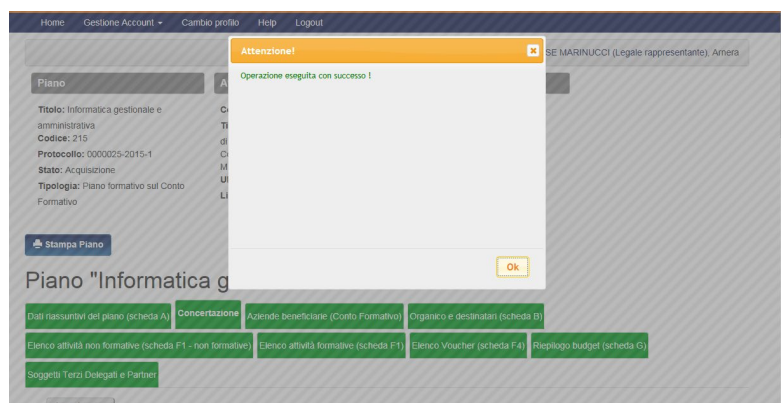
Home Gestione Account ▾ Cambio profilo Help Logout

SE MARINUCCI (Legale rappresentante), Amera

Attenzione!

Operazione eseguita con successo !

Ok

Piano

Titolo: Informatica gestionale e amministrativa
Codice: 215
Protocollo: 0000025-2015-1
Stato: Acquisizione
Tipologia: Piano formativo sul Conto Formativo

A

C
Ti
di
C
M
U
Li

Stampa Piano

Piano "Informatica g

Dati riassuntivi del piano (scheda A)
Concertazione
Aziende beneficiarie (Conto Formativo)
Organico e destinatari (scheda B)
Elenco attività non formative (scheda F1 - non formative)
Elenco attività formative (scheda F1)
Elenco Voucher (scheda F4)
Riepilogo budget (scheda G)
Soggetti Terzi Delegati e Partner